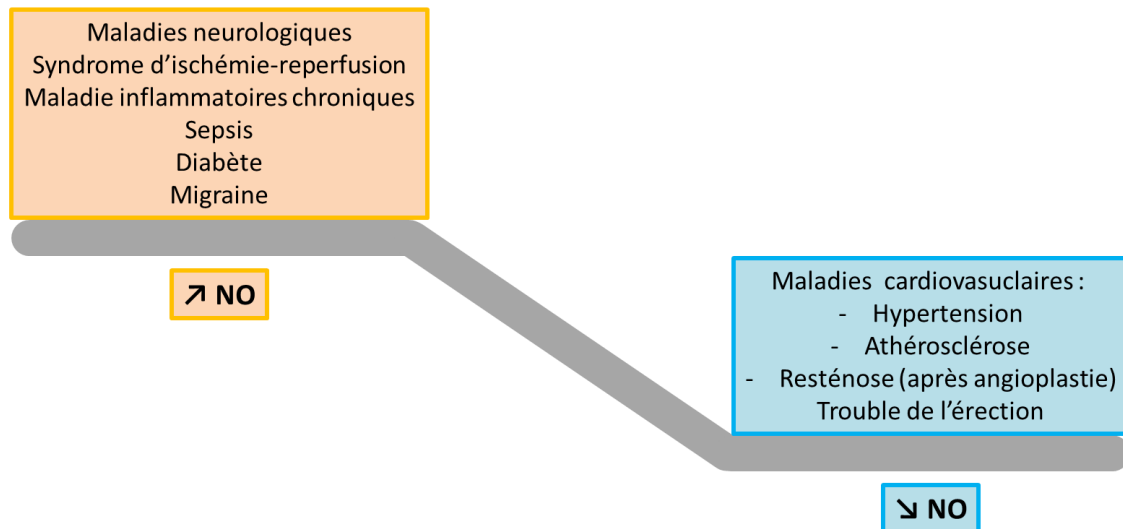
Maladies neurologiques
Syndrome d'ischémie-reperfusion
Maladie inflammatoires chroniques
Sepsis
Diabète
Migraine

↗ NO

Maladies cardiovasuclaires :
- Hypertension
- Athérosclérose
- Resténose (après angioplastie)
Trouble de l'érection

↘ NO